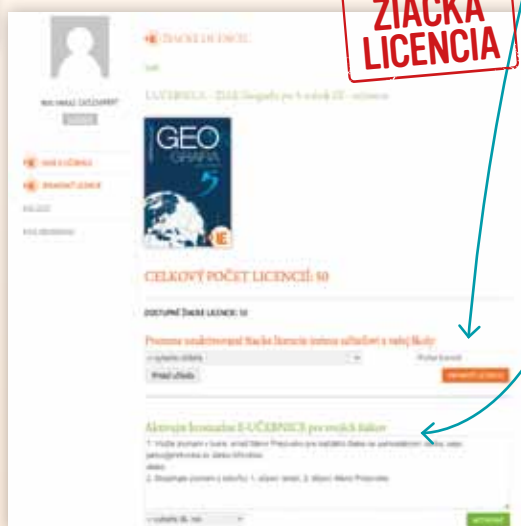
ŽIACKA LICENCIA

ŽIACKE LICENCIE

späť

E-UČEBNICA – Žiacka Geografia pre 5. ročník ZŠ – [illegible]

GEO GRAFIA 5

CELKOVÝ POČET LICENCIÍ: 50

DOSTUPNÉ ŽIACKE LICENCIE: 50

Presunúť neaktivované žiacke licencie inému učiteľovi z vašej školy:

Aktivujte licencie E-UČEBNICE pre vašich žiakov

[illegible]

AKTIVOVAŤ